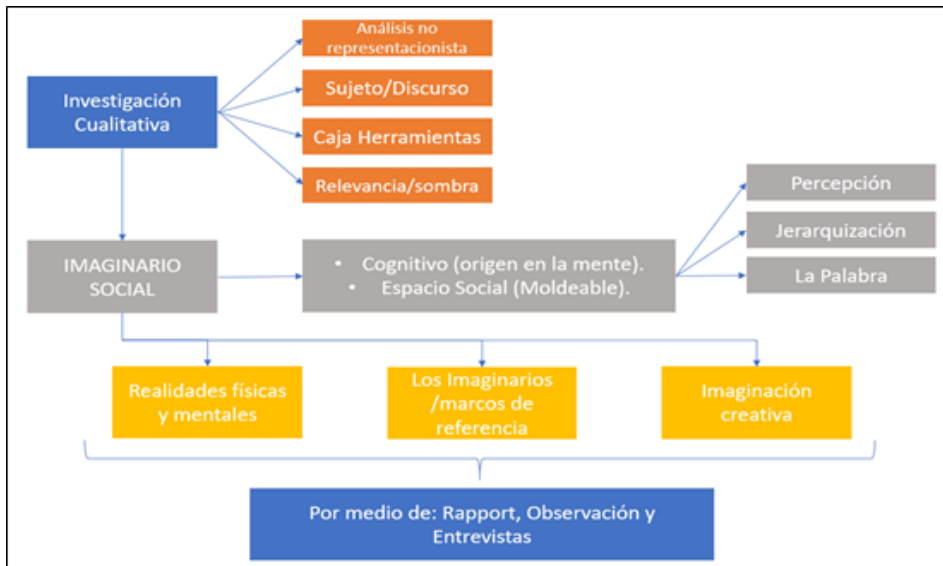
Investigación Cualitativa

Análisis no representacionista

Sujeto/Discurso

Caja Herramientas

Relevancia/sombra

IMAGINARIO SOCIAL

• Cognitivo (origen en la mente).
• Espacio Social (Moldeable).

Percepción

Jerarquización

La Palabra

Realidades físicas y mentales

Los Imaginarios /marcos de referencia

Imaginación creativa

Por medio de: Rapport, Observación y Entrevistas